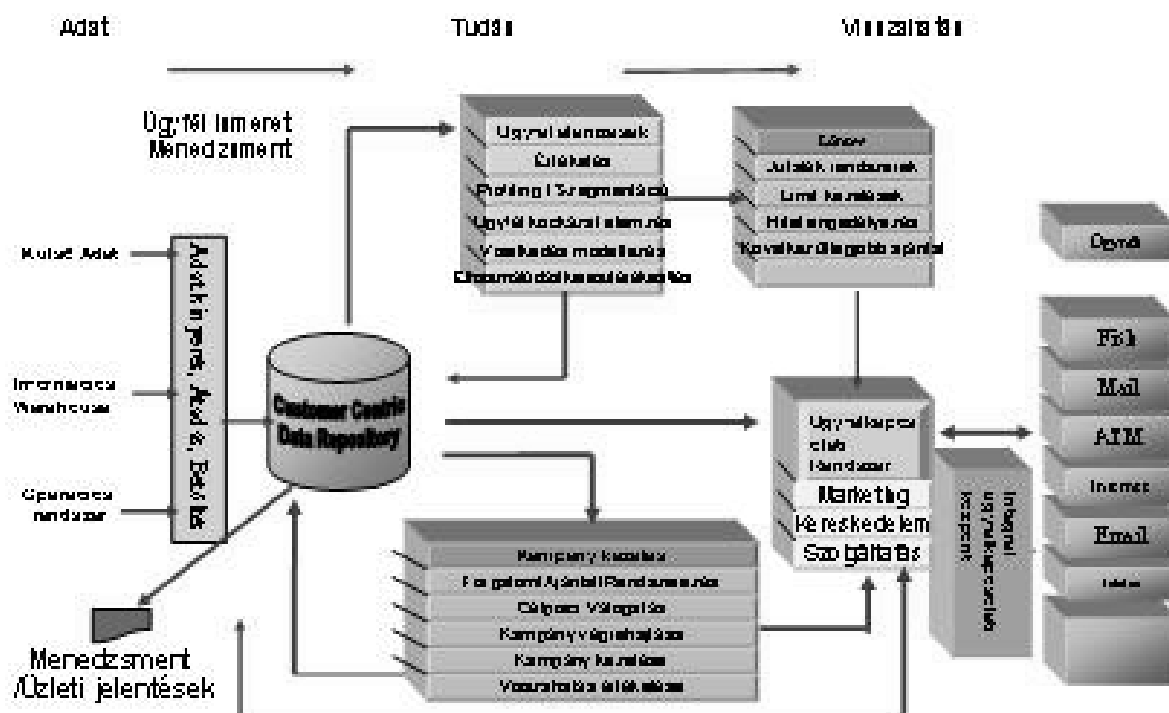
Adat

Tudás

Visszahatás

Ügyfél Ismeret Menedzsment

Ügyfél elemzések
Értékelés
Profiling / Szegmentáció
Ügyfél kockázat elemzés
Viselkedés modellezés
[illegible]

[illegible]
Jutalék rendszerek
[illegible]
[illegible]
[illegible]

Ügynök

Külső Adat

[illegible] Warehouse

Operatív rendszer

Adatkinyerés, Átalakítás, Betöltés

Customer Centric Data Repository

Fiók
Mail
ATM
Internet
Email
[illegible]

Ügyfélkapcsolati Rendszer
Marketing
Kereskedelem
Szolgáltatás

Integrált ügyfélkapcsolati központ

Kampány kezelés
Forgalom/Ajánlat Rendszerezés
Célpiac Választás
Kampány végrehajtás
Kampány kezelése
Visszahatás értékelése

Menedzsment /Üzleti jelentések